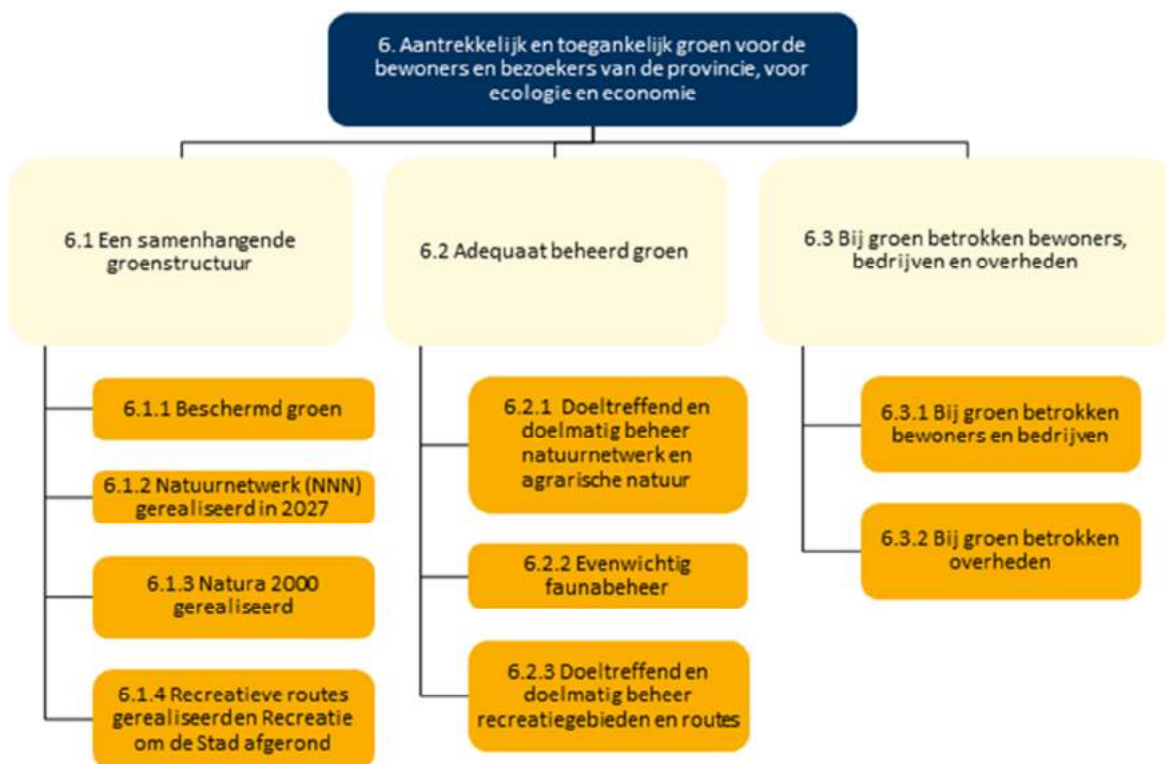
6. Aantrekkelijk en toegankelijk groen voor de bewoners en bezoekers van de provincie, voor ecologie en economie

6.1 Een samenhangende groenstructuur

6.1.1 Beschermd groen

6.1.2 Natuurnetwerk (NNN) gerealiseerd in 2027

6.1.3 Natura 2000 gerealiseerd

6.1.4 Recreatieve routes gerealiseerd en Recreatie om de Stad afgerond

6.2 Adequaat beheerd groen

6.2.1 Doeltreffend en doelmatig beheer natuurnetwerk en agrarische natuur

6.2.2 Evenwichtig faunabeheer

6.2.3 Doeltreffend en doelmatig beheer recreatiegebieden en routes

6.3 Bij groen betrokken bewoners, bedrijven en overheden

6.3.1 Bij groen betrokken bewoners en bedrijven

6.3.2 Bij groen betrokken overheden